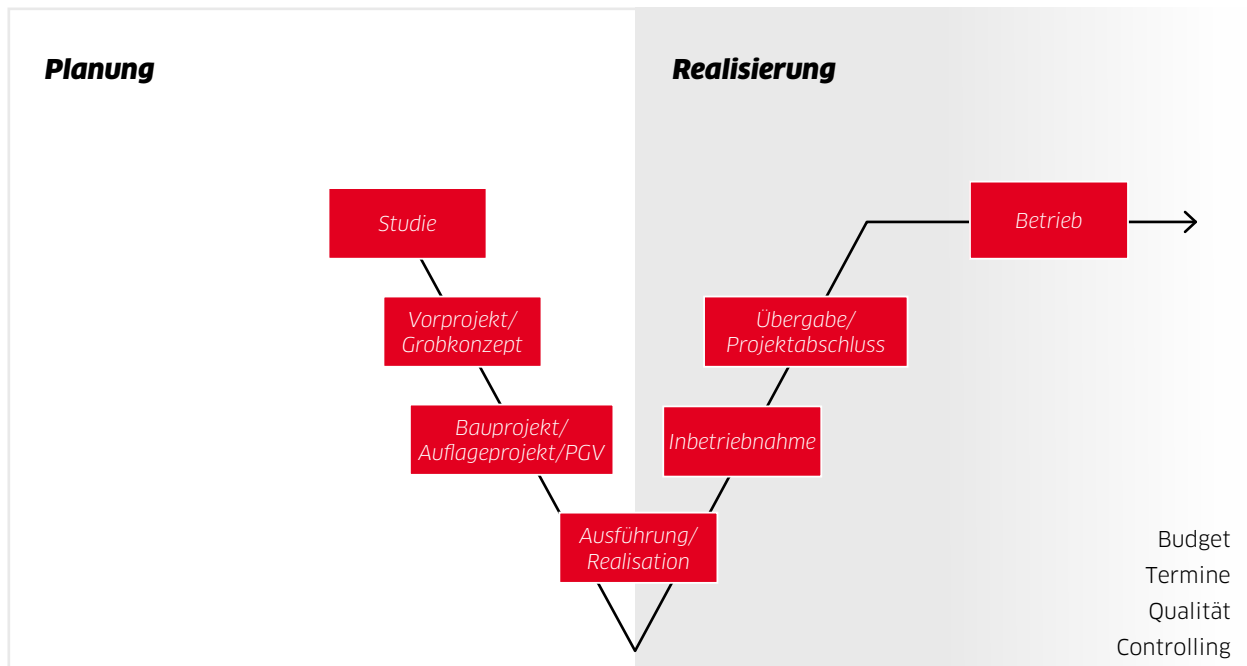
Planung

Realisierung

Studie

Vorprojekt/ Grobkonzept

Bauprojekt/ Auflageprojekt/PGV

Ausführung/ Realisation

Inbetriebnahme

Übergabe/ Projektabschluss

Betrieb

Budget
Termine
Qualität
Controlling